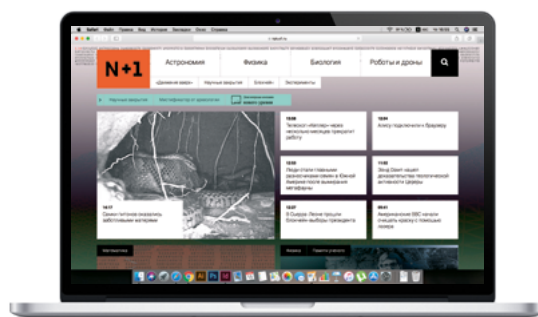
N+1

Астрономия

Физика

Биология

Роботы и дроны

«Дзюрассик марс»

Научные закрытия

Блогейт

Эксперименты

Научные закрытия

Как неприятно от археологов

Телескоп «Кеплер» через несколько месяцев прекратит работу

Асасу подключили к браузеру

Люди стали главными разносчиками семян в Южной Америке после вымирания мегафауны

Элон Маск нашел доказательства геологической активности Цереры

Самки титанов оказались заботливыми матерями

В Сьерра-Леоне прошли блокчейн-выборы президента

Американские ВВС начали покрывать краску с помощью лазера

Математика

Физика

Памяти ученого